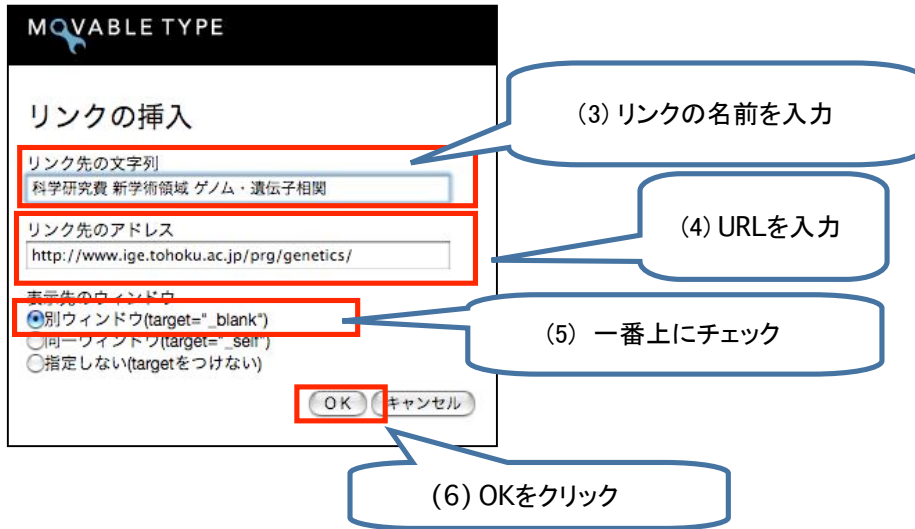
MOVABLE TYPE

リンクの挿入

(3) リンクの名前を入力

リンク先の文字列

科学研究費 新学術領域 ゲノム・遺伝子相関

リンク先のアドレス

(4) URLを入力

http://www.ige.tohoku.ac.jp/prg/genetics/

表示先のウィンドウ

別ウィンドウ(target="_blank")

(5) 一番上にチェック

同一ウィンドウ(target="_self")

指定しない(targetをつけない)

OK

キャンセル

(6) OKをクリック